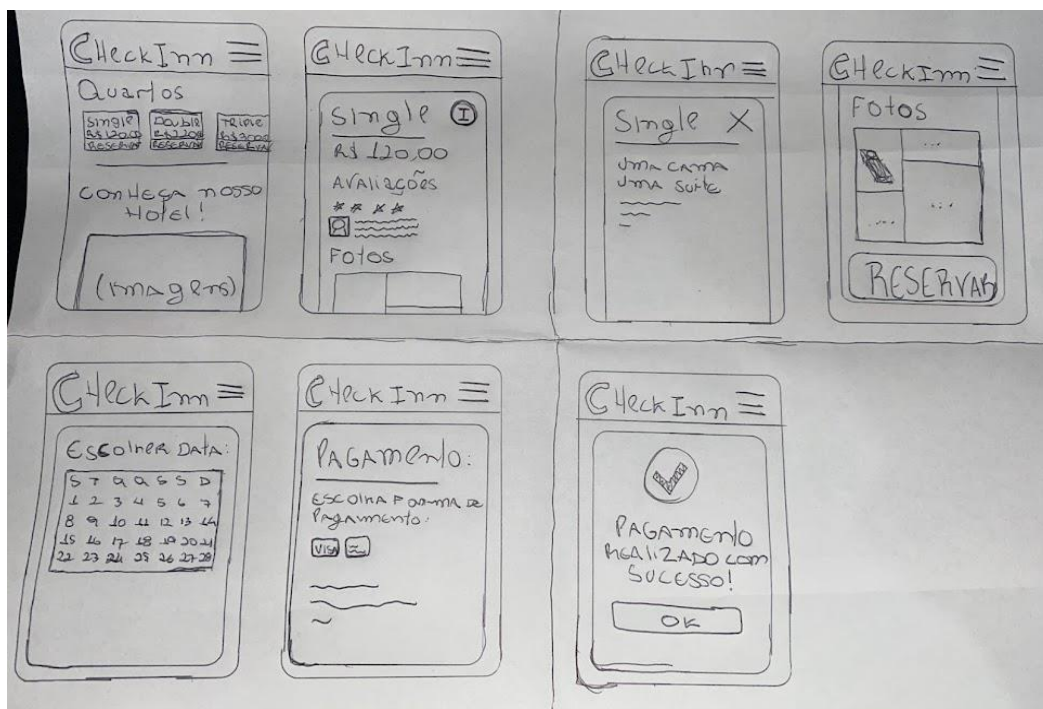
CheckInn
Quartos
Single R$ 120,00 RESERVAR
Double R$ 200 RESERVAR
Triple R$ 300 RESERVAR
Conheça nosso Hotel!
(Imagens)

CheckInn
Single
R$ 120,00
Avaliações
Fotos

CheckInn
Single X
Uma cama
Uma suíte

CheckInn
Fotos
RESERVAR

CheckInn
Escolher Data:
| S | T | Q | Q | S | S | D |
|---|---|---|---|---|---|---|
| 1 | 2 | 3 | 4 | 5 | 6 | 7 |
| 8 | 9 | 10 | 11 | 12 | 13 | 14 |
| 15 | 16 | 17 | 18 | 19 | 20 | 21 |
| 22 | 23 | 24 | 25 | 26 | 27 | 28 |

CheckInn
Pagamento:
Escolha forma de pagamento:
VISA

CheckInn
Pagamento realizado com sucesso!
OK